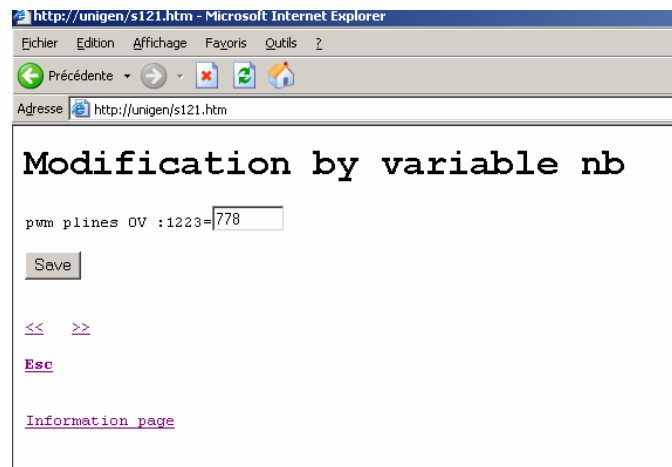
http://unigen/s121.htm - Microsoft Internet Explorer

Fichier Edition Affichage Favoris Outils ?

Précédente

Adresse http://unigen/s121.htm

# Modification by variable nb

pwm plines OV :1223= 778

Save

<< >>

Esc

Information page